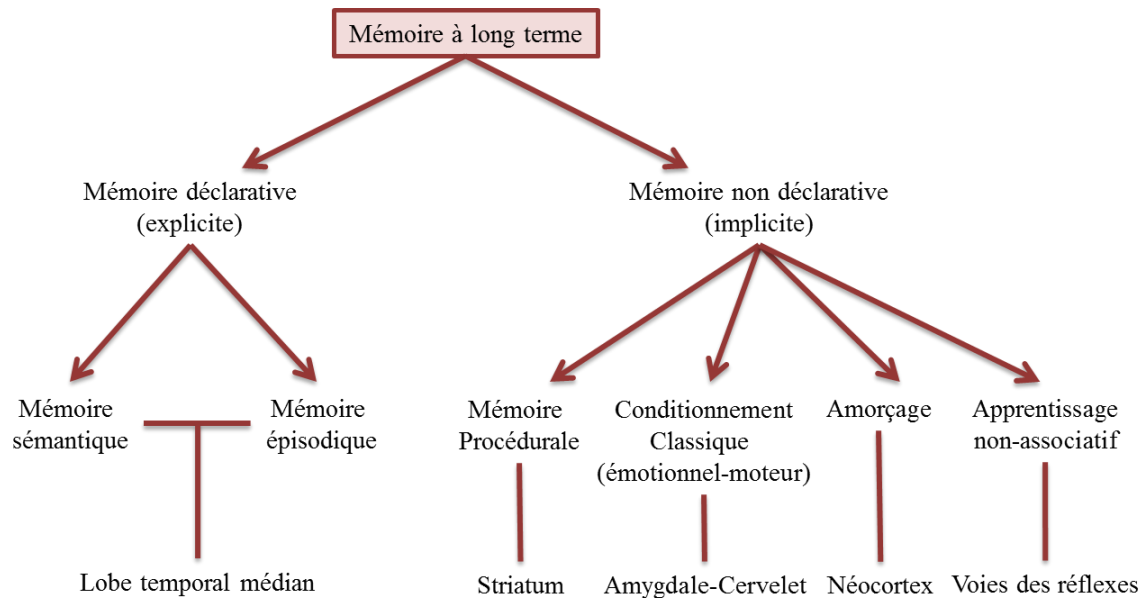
Mémoire à long terme

Mémoire déclarative (explicite)

Mémoire non déclarative (implicite)

Mémoire sémantique

Mémoire épisodique

Lobe temporal médian

Mémoire Procédurale

Striatum

Conditionnement Classique (émotionnel-moteur)

Amygdale-Cervelet

Amorçage

Néocortex

Apprentissage non-associatif

Voies des réflexes